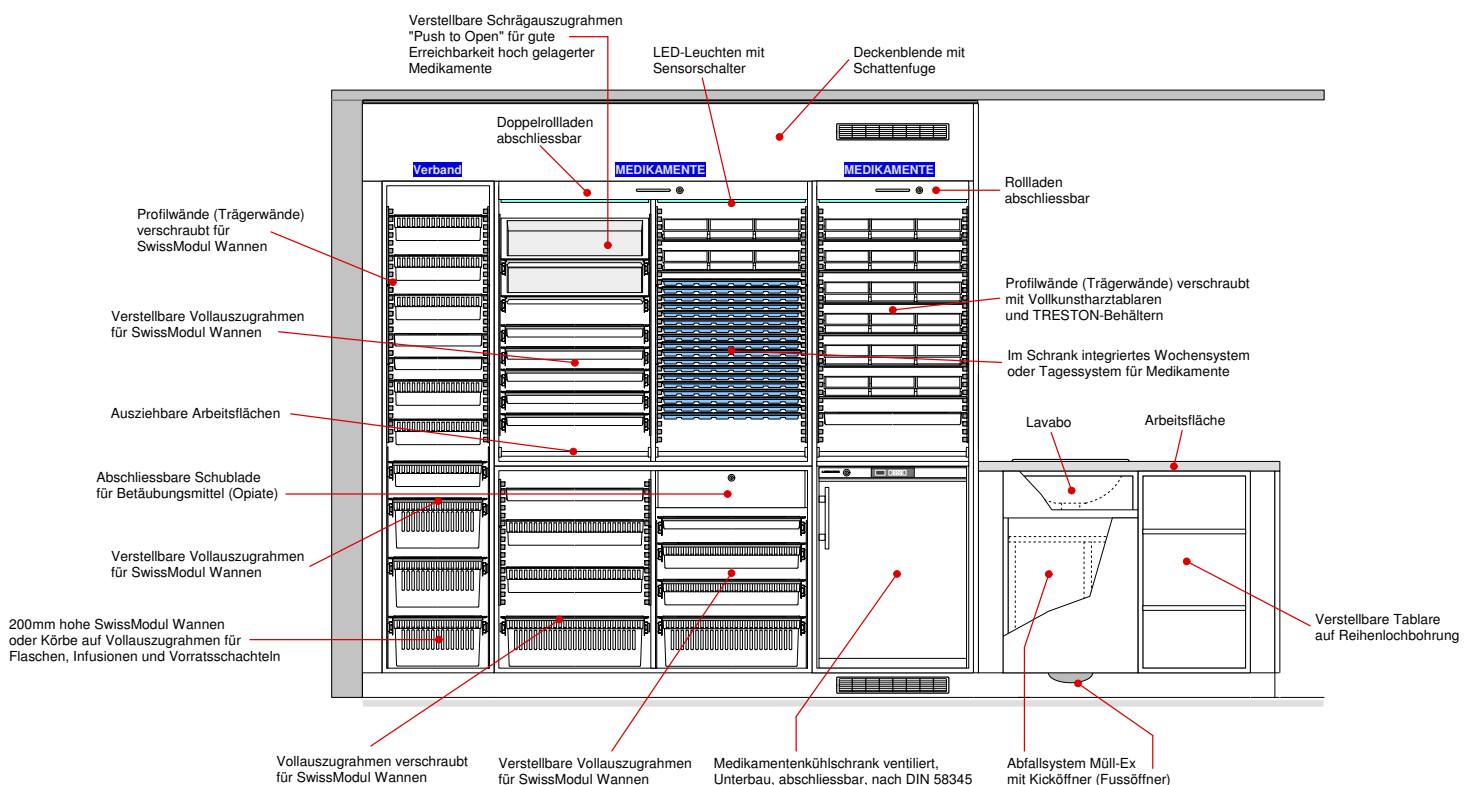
Verstellbare Schrägauszugrahmen "Push to Open" für gute Erreichbarkeit hoch gelagerter Medikamente

LED-Leuchten mit Sensorschalter

Deckenblende mit Schattenfuge

Doppelrollladen abschliessbar

Verband

MEDIKAMENTE

MEDIKAMENTE

Rollladen abschliessbar

Profilwände (Trägerwände) verschraubt für SwissModul Wannen

Profilwände (Trägerwände) verschraubt mit Vollkunstharztablaren und TRESTON-Behältern

Verstellbare Vollauszugrahmen für SwissModul Wannen

Im Schrank integriertes Wochensystem oder Tagessystem für Medikamente

Ausziehbare Arbeitsflächen

Lavabo

Arbeitsfläche

Abschliessbare Schublade für Betäubungsmittel (Opiate)

Verstellbare Vollauszugrahmen für SwissModul Wannen

200mm hohe SwissModul Wannen oder Körbe auf Vollauszugrahmen für Flaschen, Infusionen und Vorratsschachteln

Verstellbare Tablare auf Reihenlochbohrung

Vollauszugrahmen verschraubt für SwissModul Wannen

Verstellbare Vollauszugrahmen für SwissModul Wannen

Medikamentenkühlschrank ventiliert, Unterbau, abschliessbar, nach DIN 58345

Abfallsystem Müll-Ex mit Kicköffner (Fussöffner)